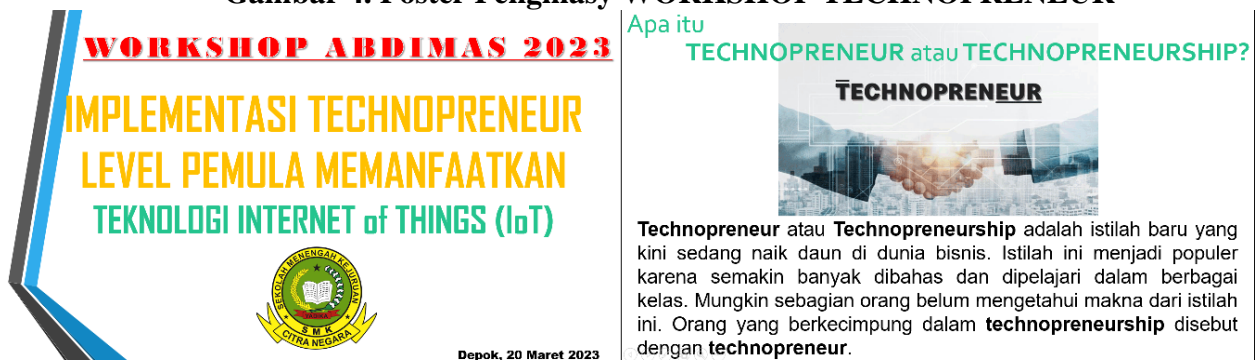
Gambar 4. Poster Pengmasy WORKSHOP TECHNOPRENEUR

WORKSHOP ABDIMAS 2023

IMPLEMENTASI TECHNOPRENEUR LEVEL PEMULA MEMANFAATKAN

TEKNOLOGI INTERNET of THINGS (IoT)

SEKOLAH MENENGAH KEJURUAN
SMK
CITRA NEGARA

Depok, 20 Maret 2023

Apa itu
TECHNOPRENEUR atau TECHNOPRENEURSHIP?

TECHNOPRENEUR

Technopreneur atau Technopreneurship adalah istilah baru yang kini sedang naik daun di dunia bisnis. Istilah ini menjadi populer karena semakin banyak dibahas dan dipelajari dalam berbagai kelas. Mungkin sebagian orang belum mengetahui makna dari istilah ini. Orang yang berkecimpung dalam technopreneurship disebut dengan technopreneur.